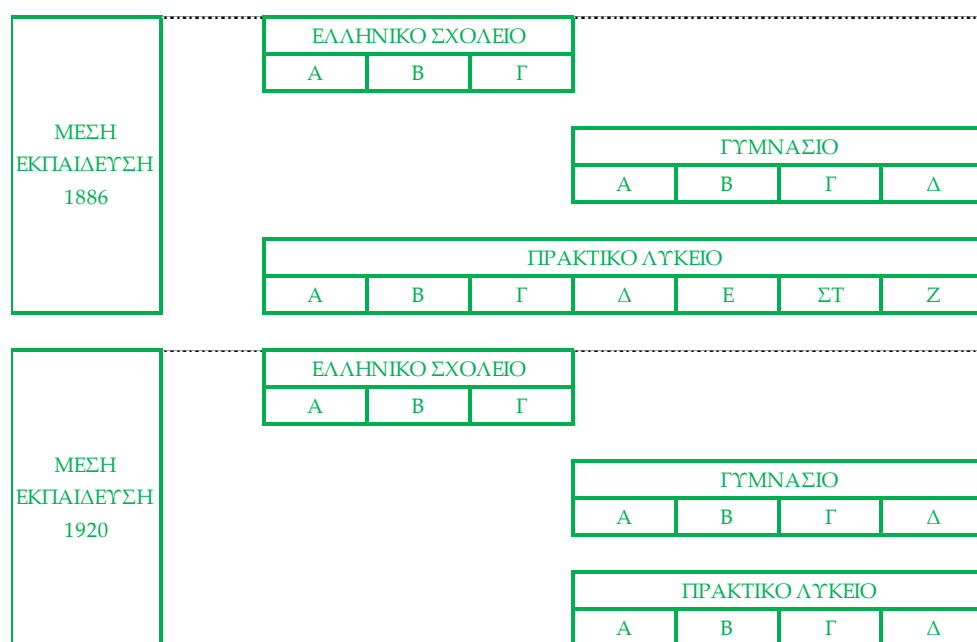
ΜΕΣΗ ΕΚΠΑΙΔΕΥΣΗ 1886

ΕΛΛΗΝΙΚΟ ΣΧΟΛΕΙΟ

| Α | Β | Γ |
|---|---|---|

ΓΥΜΝΑΣΙΟ

| Α | Β | Γ | Δ |
|---|---|---|---|

ΠΡΑΚΤΙΚΟ ΛΥΚΕΙΟ

| Α | Β | Γ | Δ | Ε | ΣΤ | Ζ |
|---|---|---|---|---|---|---|

ΜΕΣΗ ΕΚΠΑΙΔΕΥΣΗ 1920

ΕΛΛΗΝΙΚΟ ΣΧΟΛΕΙΟ

| Α | Β | Γ |
|---|---|---|

ΓΥΜΝΑΣΙΟ

| Α | Β | Γ | Δ |
|---|---|---|---|

ΠΡΑΚΤΙΚΟ ΛΥΚΕΙΟ

| Α | Β | Γ | Δ |
|---|---|---|---|